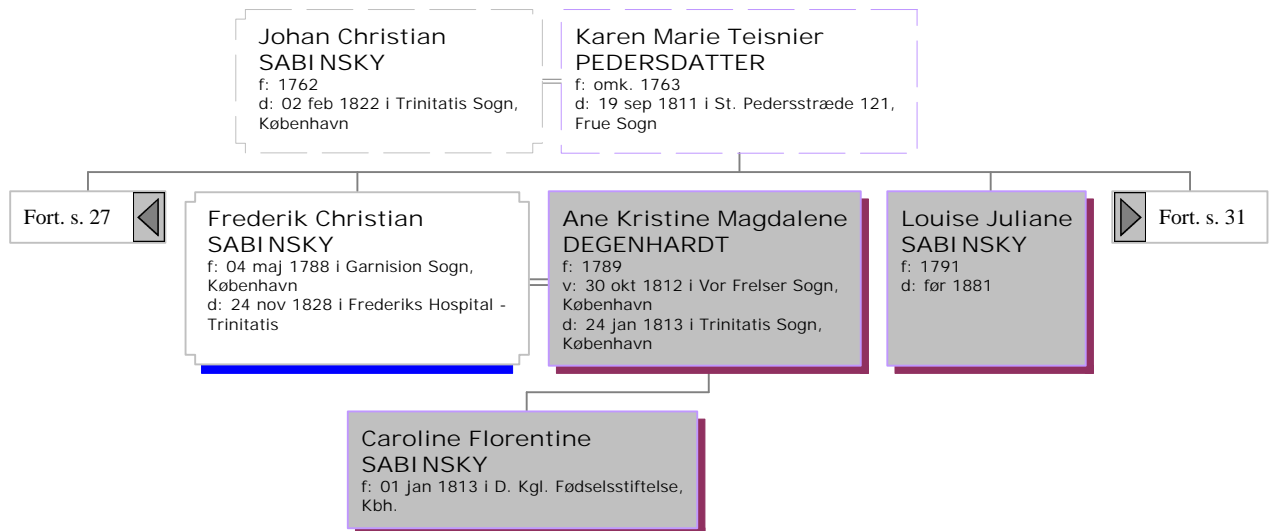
Johan Christian SABINSKY
f: 1762
d: 02 feb 1822 i Trinitatis Sogn, København

Karen Marie Teisnier PEDERSDATTER
f: omk. 1763
d: 19 sep 1811 i St. Pedersstræde 121, Frue Sogn

Fort. s. 27

Frederik Christian SABINSKY
f: 04 maj 1788 i Garnision Sogn, København
d: 24 nov 1828 i Frederiks Hospital - Trinitatis

Ane Kristine Magdalene DEGENHARDT
f: 1789
v: 30 okt 1812 i Vor Frelser Sogn, København
d: 24 jan 1813 i Trinitatis Sogn, København

Louise Juliane SABINSKY
f: 1791
d: før 1881

Fort. s. 31

Caroline Florentine SABINSKY
f: 01 jan 1813 i D. Kgl. Fødselsstiftelse, Kbh.